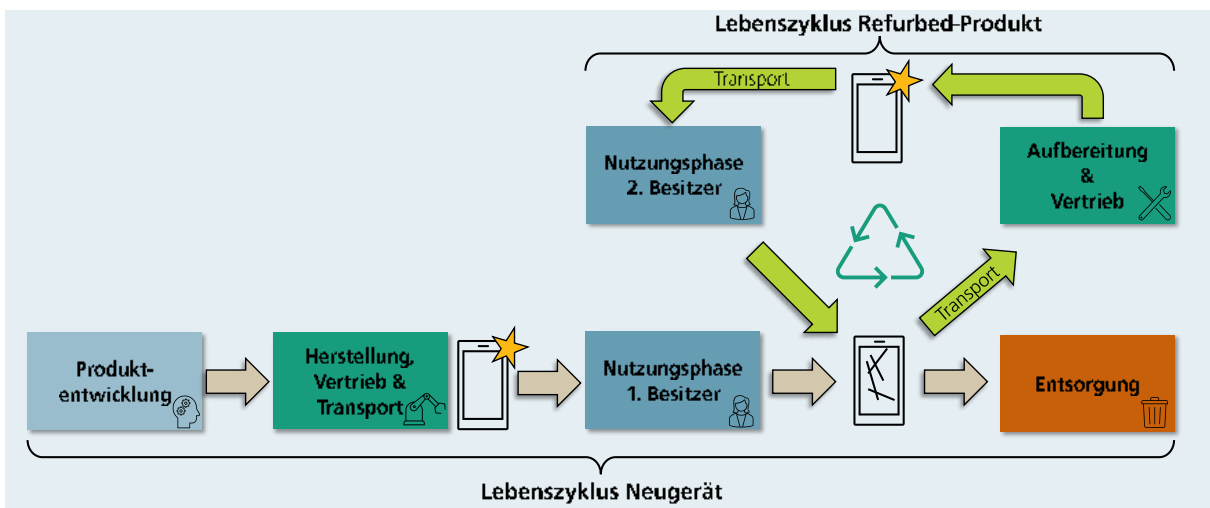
Lebenszyklus Refurbed-Produkt

Transport

Nutzungsphase 2. Besitzer

Aufbereitung & Vertrieb

Transport

Produktentwicklung

Herstellung, Vertrieb & Transport

Nutzungsphase 1. Besitzer

Entsorgung

Lebenszyklus Neugerät